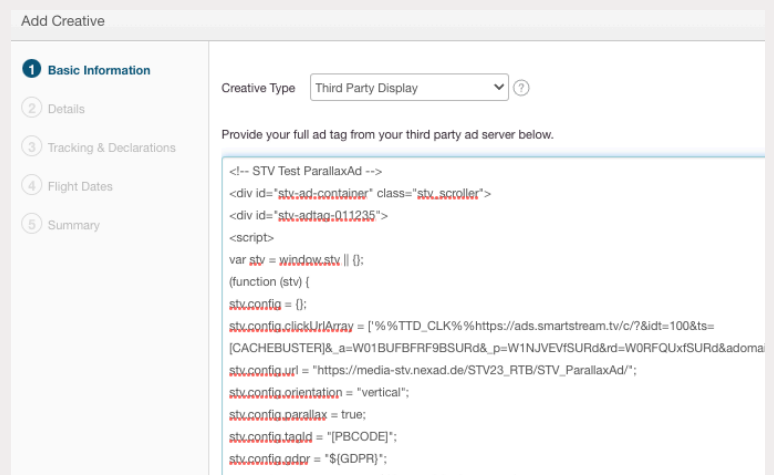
Add Creative

1 Basic Information
2 Details
3 Tracking & Declarations
4 Flight Dates
5 Summary

Creative Type Third Party Display ?

Provide your full ad tag from your third party ad server below.

<!-- STV Test ParallaxAd -->
<div id="stv-ad-container" class="stv_scroller">
<div id="stv-adtag-011235">
<script>
var stv = window.stv || {};
(function (stv) {
stv.config = {};
stv.config.clickUrlArray = ['%%TTD_CLK%%https://ads.smartstream.tv/c/?&idt=100&ts=
[CACHEBUSTER]&_a=W01BUFBFRF9BSURd&_p=W1NJVEVfSURd&rd=W0RFQUxfSURd&adomai
stv.config.url = "https://media-stv.nexad.de/STV23_RTB/STV_ParallaxAd/";
stv.config.orientation = "vertical";
stv.config.parallax = true;
stv.config.tagId = "[PBCODE]";
stv.config.gdpr = "${GDPR}";